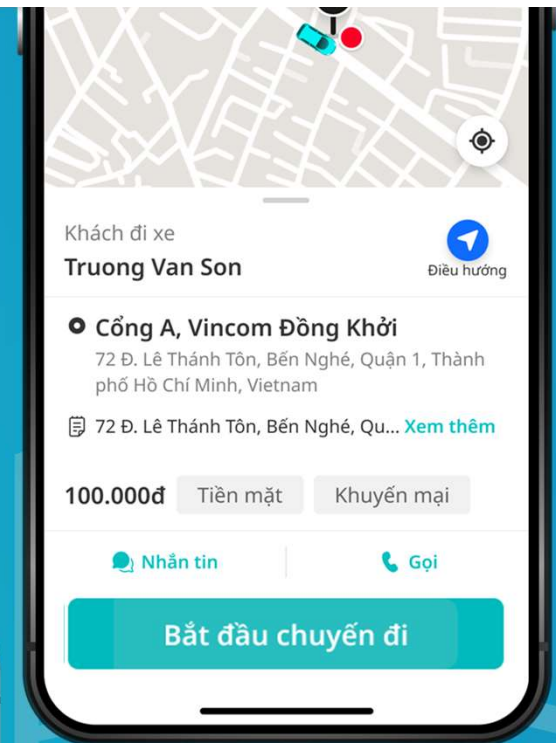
Khách đi xe
Truong Van Son

Điều hướng

Cổng A, Vincom Đồng Khởi
72 Đ. Lê Thánh Tôn, Bến Nghé, Quận 1, Thành phố Hồ Chí Minh, Vietnam

72 Đ. Lê Thánh Tôn, Bến Nghé, Qu... Xem thêm

100.000đ Tiền mặt Khuyến mại

Nhắn tin

Gọi

Bắt đầu chuyến đi